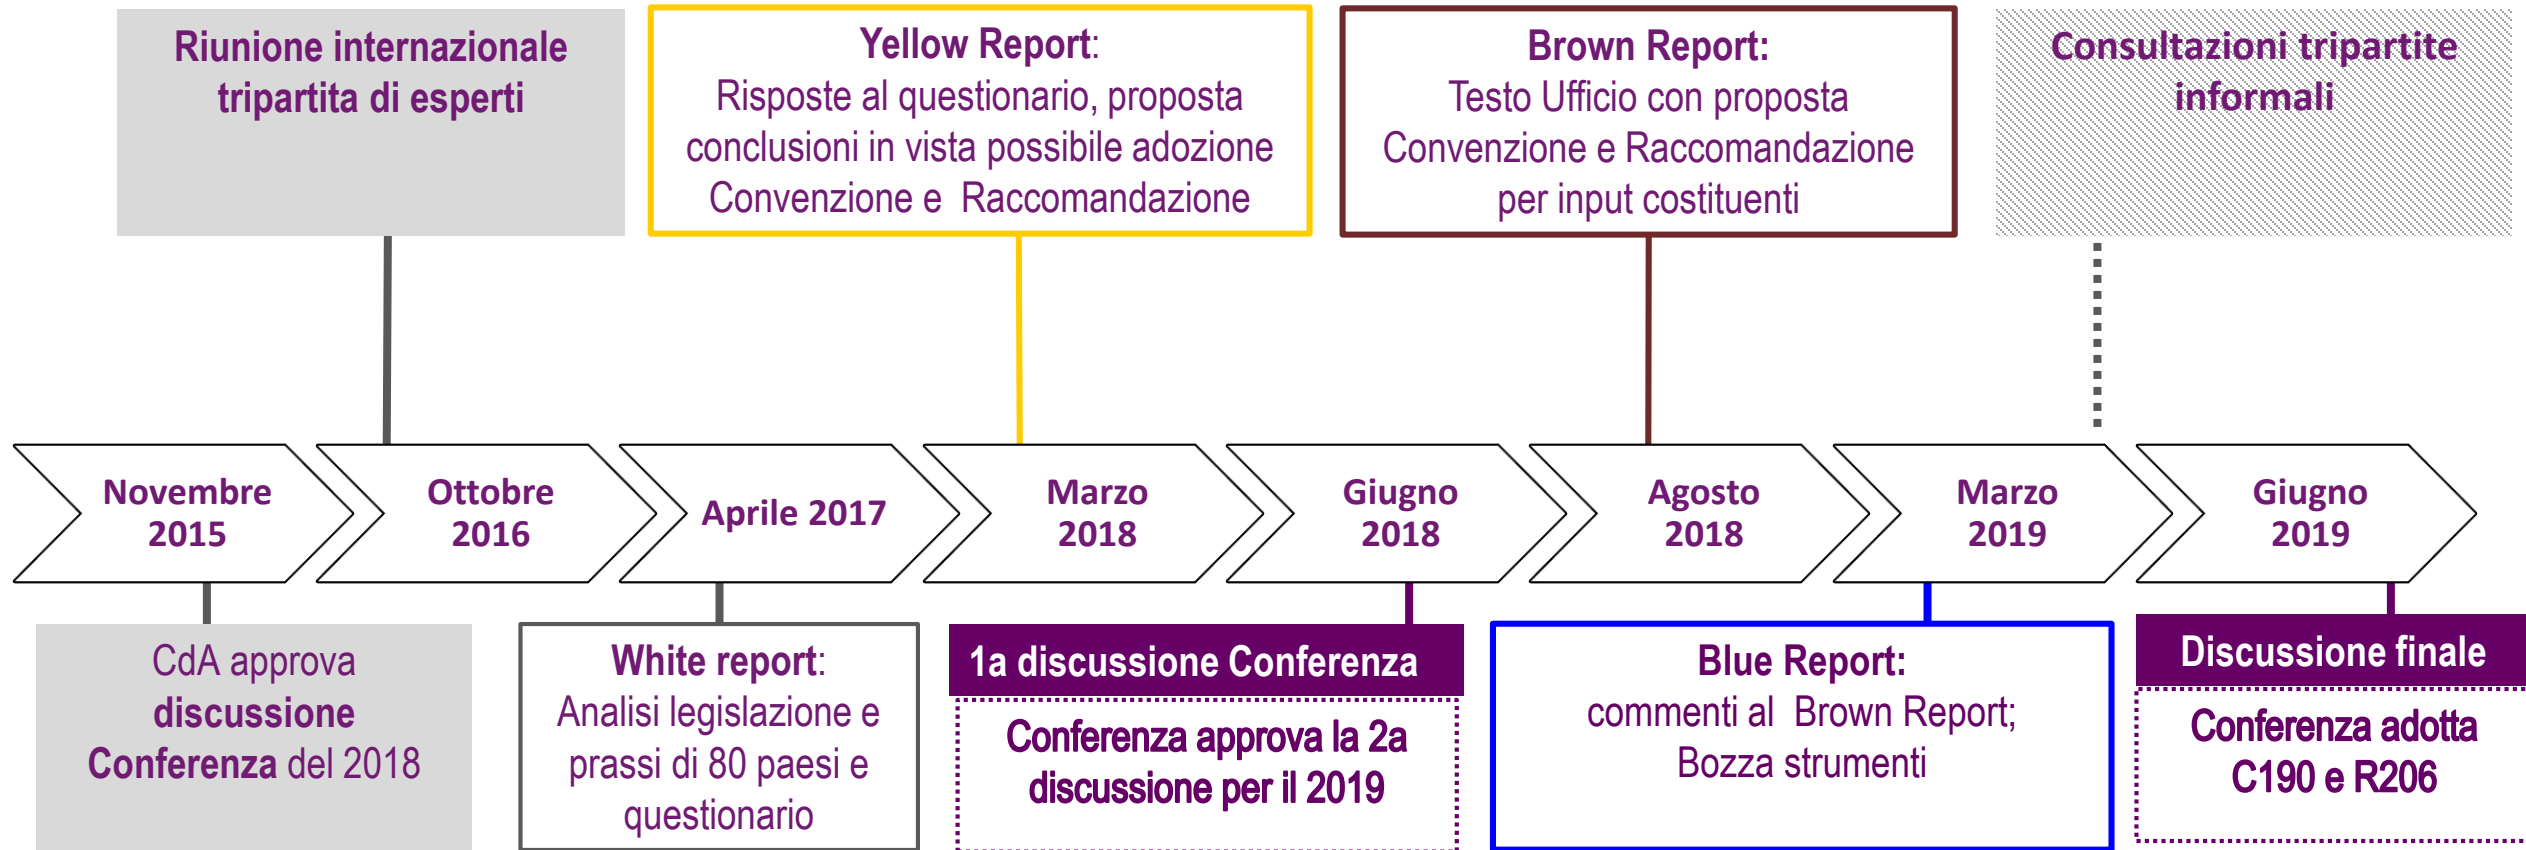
Riunione internazionale tripartita di esperti

Yellow Report:
Risposte al questionario, proposta conclusioni in vista possibile adozione Convenzione e Raccomandazione

Brown Report:
Testo Ufficio con proposta Convenzione e Raccomandazione per input costituenti

Consultazioni tripartite informali

Novembre 2015

Ottobre 2016

Aprile 2017

Marzo 2018

Giugno 2018

Agosto 2018

Marzo 2019

Giugno 2019

CdA approva discussione Conferenza del 2018

White report:
Analisi legislazione e prassi di 80 paesi e questionario

1a discussione Conferenza

Conferenza approva la 2a discussione per il 2019

Blue Report:
commenti al Brown Report; Bozza strumenti

Discussione finale

Conferenza adotta C190 e R206